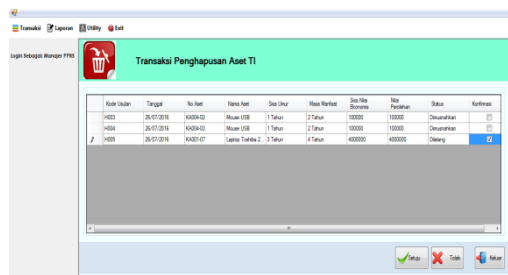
Transaksi Laporan Utility Exit

Login Sebagai Manajer PPAS

Transaksi Penghapusan Aset TI

| | Kode Usulan | Tanggal | No Aset | Nama Aset | Sisa Umur | Masa Manfaat | Sisa Nilai Ekonomis | Nilai Perolehan | Status | Konfirmasi |
|---|---|---|---|---|---|---|---|---|---|---|
| | H003 | 26/07/2016 | KA004-02 | Mouse USB | 1 Tahun | 2 Tahun | 100000 | 100000 | Dimusnahkan | |
| | H004 | 26/07/2016 | KA004-03 | Mouse USB | 1 Tahun | 2 Tahun | 100000 | 100000 | Dimusnahkan | |
| | H005 | 26/07/2016 | KA001-07 | Laptop Toshiba Z... | 3 Tahun | 4 Tahun | 4000000 | 4000000 | Dilelang | ☑ |

Setuju Tolak Keluar